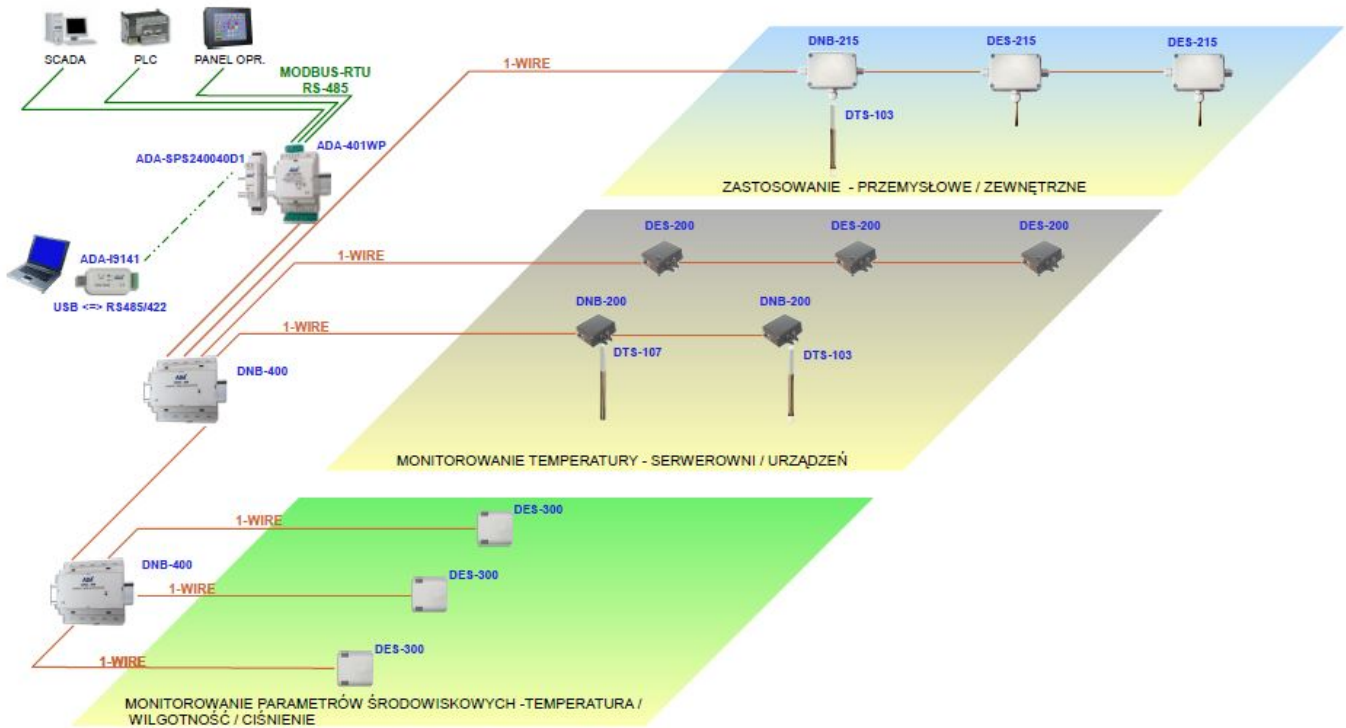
SCADA
PLC
PANEL OPR.
MODBUS-RTU
RS-485
1-WIRE
DNB-215
DES-215
DES-215
DTS-103
ADA-401WP
ADA-SPS240040D1
ZASTOSOWANIE - PRZEMYSŁOWE / ZEWNĘTRZNE
ADA-I9141
USB <=> RS485/422
DES-200
DES-200
DES-200
1-WIRE
DNB-200
DNB-200
1-WIRE
DTS-107
DTS-103
DNB-400
MONITOROWANIE TEMPERATURY - SERWEROWNI / URZĄDZEŃ
DES-300
1-WIRE
DNB-400
DES-300
1-WIRE
DES-300
1-WIRE
MONITOROWANIE PARAMETRÓW ŚRODOWISKOWYCH -TEMPERATURA / WILGOTNOŚĆ / CIŚNIENIE